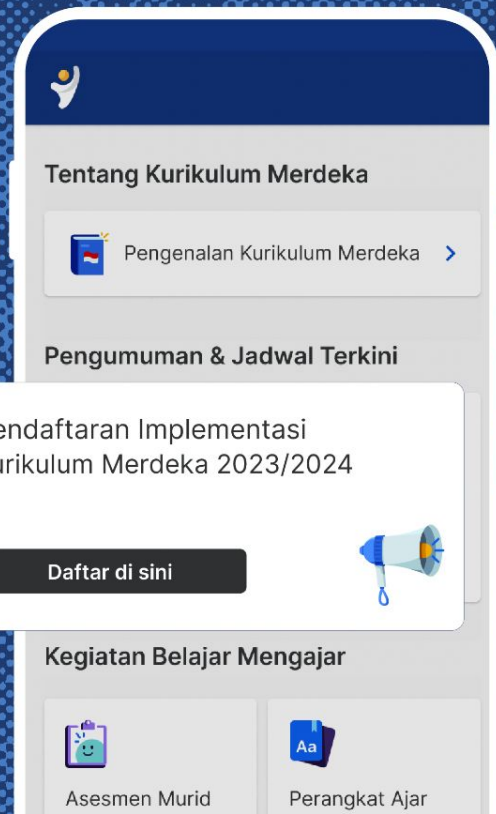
Tentang Kurikulum Merdeka

Pengenalan Kurikulum Merdeka >

Pengumuman & Jadwal Terkini

endaftaran Implementasi urikulum Merdeka 2023/2024

Daftar di sini

Kegiatan Belajar Mengajar

Asesmen Murid

Aa

Perangkat Ajar